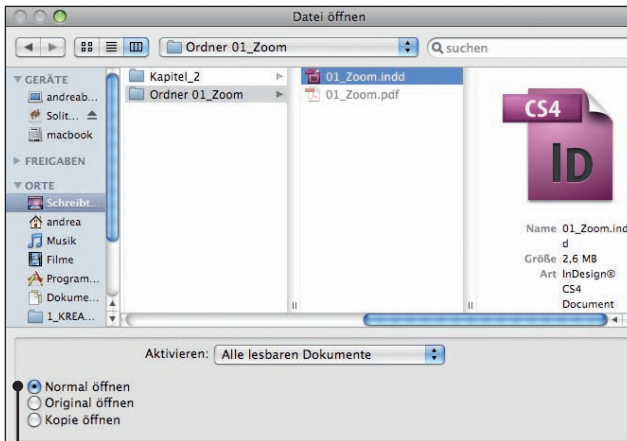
Datei öffnen

Ordner 01_Zoom

suchen

GERÄTE
andreab...
Solit...
macbook

FREIGABEN

ORTE
Schreibt...
andrea
Musik
Filme
Program...
Dokume...
1_KREA...

Kapitel_2
Ordner 01_Zoom

01_Zoom.indd
01_Zoom.pdf

CS4
ID

Name 01_Zoom.indd
Größe 2,6 MB
Art InDesign® CS4 Document

Aktivieren: Alle lesbaren Dokumente

Normal öffnen
Original öffnen
Kopie öffnen